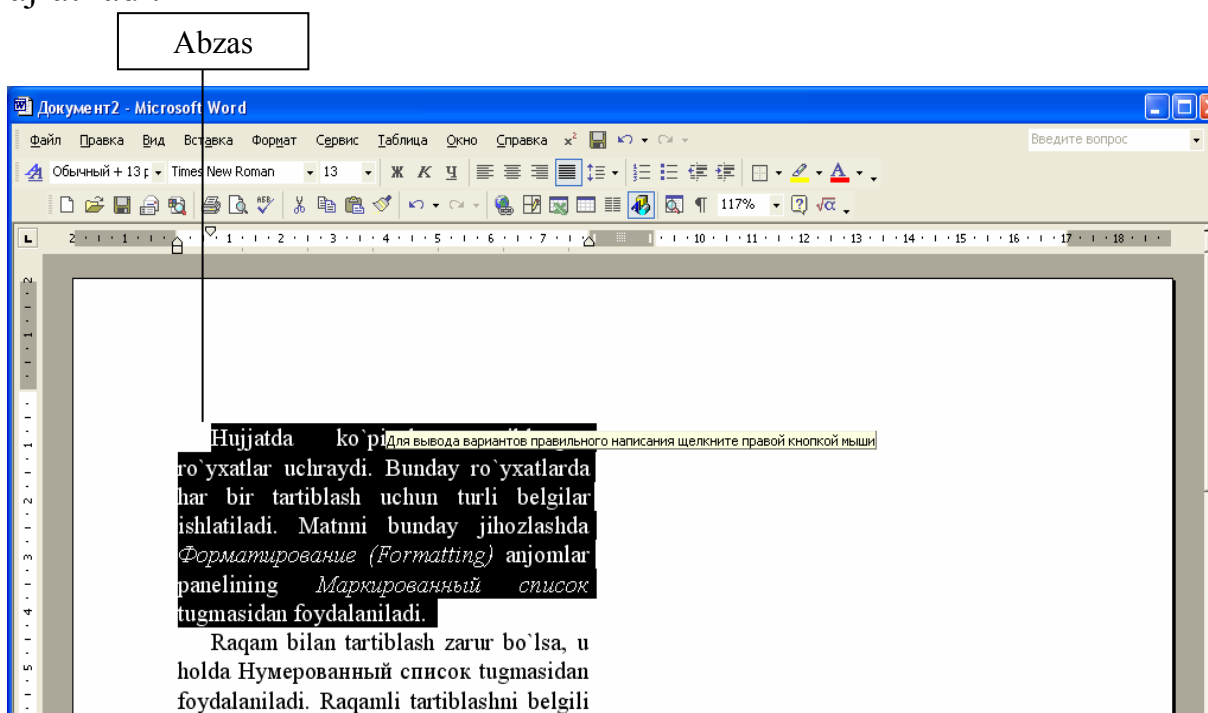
Abzas

Документ2 - Microsoft Word

Файл Правка Вид Вставка Формат Сервис Таблица Окно Справка

Введите вопрос

Обычный + 13 г Times New Roman 13 Ж К Ч

117%

Hujjatda ko`pi Для вывода вариантов правильного написания щелкните правой кнопкой мыши ro`yxatlar uchraydi. Bunday ro`yxatlarda har bir tartiblash uchun turli belgilar ishlatiladi. Matnni bunday jihozlashda *Форматирование (Formatting)* anjomlar panelining *Маркированный список* tugmasidan foydalaniladi.

Raqam bilan tartiblash zarur bo`lsa, u holda Нумерованный список tugmasidan foydalaniladi. Raqamli tartiblashni belgili